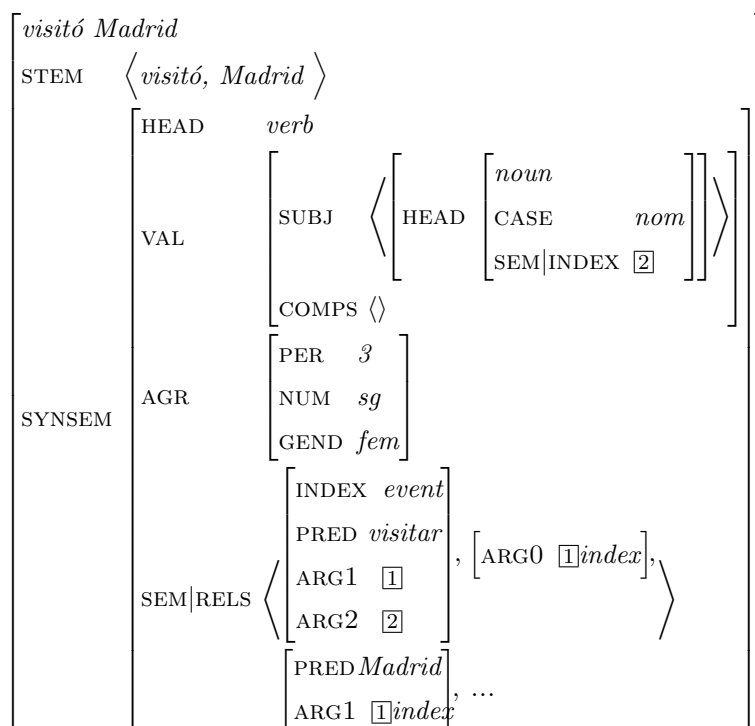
visitó Madrid

STEM $\langle$ visitó, Madrid $\rangle$

| | | | |
|---|---|---|---|
| SYNSEM | HEAD | verb | |
| | VAL | SUBJ | $\langle$ [HEAD [noun, CASE nom, SEM\|INDEX $\boxed{2}$]] $\rangle$ |
| | | COMPS | $\langle\rangle$ |
| | AGR | PER | 3 |
| | | NUM | sg |
| | | GEND | fem |
| | SEM\|RELS | $\langle$ [INDEX event, PRED visitar, ARG1 $\boxed{1}$, ARG2 $\boxed{2}$], [ARG0 $\boxed{1}$index], [PRED Madrid, ARG1 $\boxed{1}$index], ... $\rangle$ | |